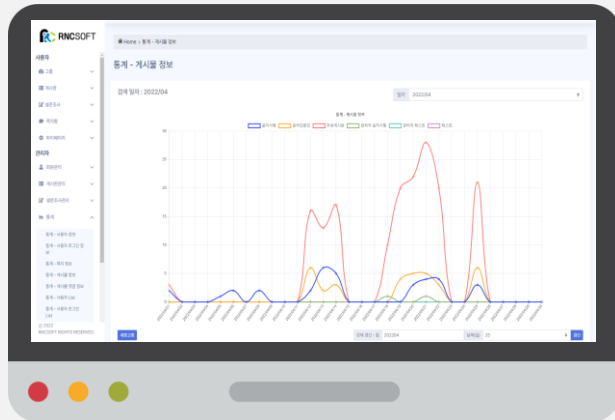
RNCSOFT

사용자
그룹
게시판
설문조사
게시물
마이페이지

관리자
회원관리
게시판관리
설문조사관리
통계

통계 - 사용자 현황
통계 - 사용자 로그인 정보
통계 - 게시 현황
통계 - 게시물 정보
통계 - 게시물 열람 정보
통계 - 사용자 Ltd
통계 - 사용자 로그인 List

© 2022 RNCSOFT RIGHTS RESERVED.

Home > 통계 - 게시물 정보

통계 - 게시물 정보

검색 일자 : 2022/04

일자 2022/04

통계 - 게시물 정보

공지사항 공지다운로 자유게시판 공지다운 공지사항 게시판 묻고답

30
25
20
15
10
5
0

새로고침

검색 시작 - 일 2022/04

표시건수 25

검색